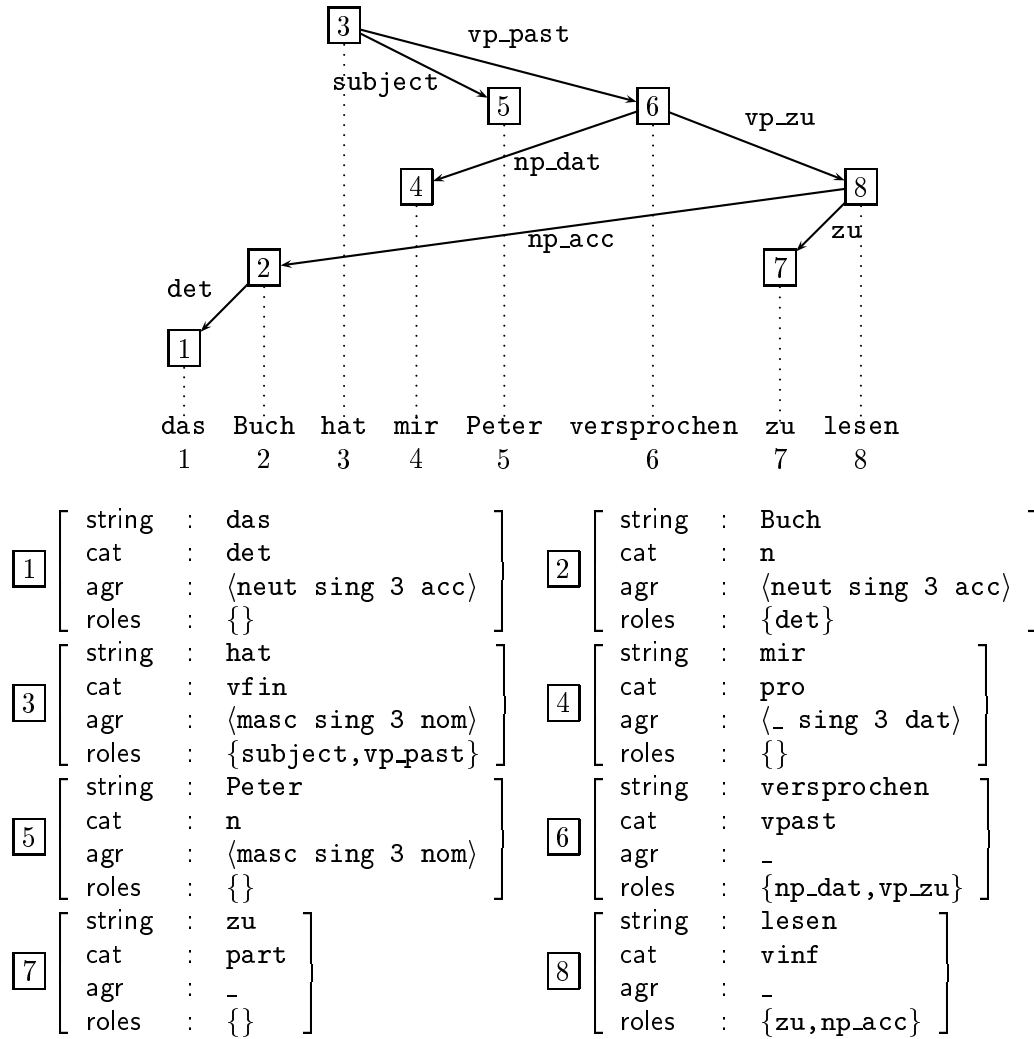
3
vp_past
subject
5
6
vp_zu
np_dat
4
8
np_acc
zu
2
7
det
1

| das | Buch | hat | mir | Peter | versprochen | zu | lesen |
|---|---|---|---|---|---|---|---|
| 1 | 2 | 3 | 4 | 5 | 6 | 7 | 8 |

1
string : das
cat : det
agr : ⟨neut sing 3 acc⟩
roles : {}

2
string : Buch
cat : n
agr : ⟨neut sing 3 acc⟩
roles : {det}

3
string : hat
cat : vfin
agr : ⟨masc sing 3 nom⟩
roles : {subject,vp_past}

4
string : mir
cat : pro
agr : ⟨_ sing 3 dat⟩
roles : {}

5
string : Peter
cat : n
agr : ⟨masc sing 3 nom⟩
roles : {}

6
string : versprochen
cat : vpast
agr : _
roles : {np_dat,vp_zu}

7
string : zu
cat : part
agr : _
roles : {}

8
string : lesen
cat : vinf
agr : _
roles : {zu,np_acc}